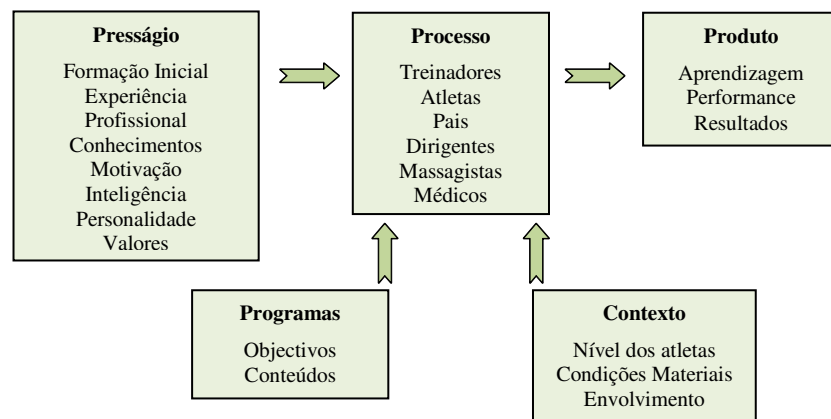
Presságio

Formação Inicial
Experiência
Profissional
Conhecimentos
Motivação
Inteligência
Personalidade
Valores

Processo

Treinadores
Atletas
Pais
Dirigentes
Massagistas
Médicos

Produto

Aprendizagem
Performance
Resultados

Programas

Objectivos
Conteúdos

Contexto

Nível dos atletas
Condições Materiais
Envolvimento